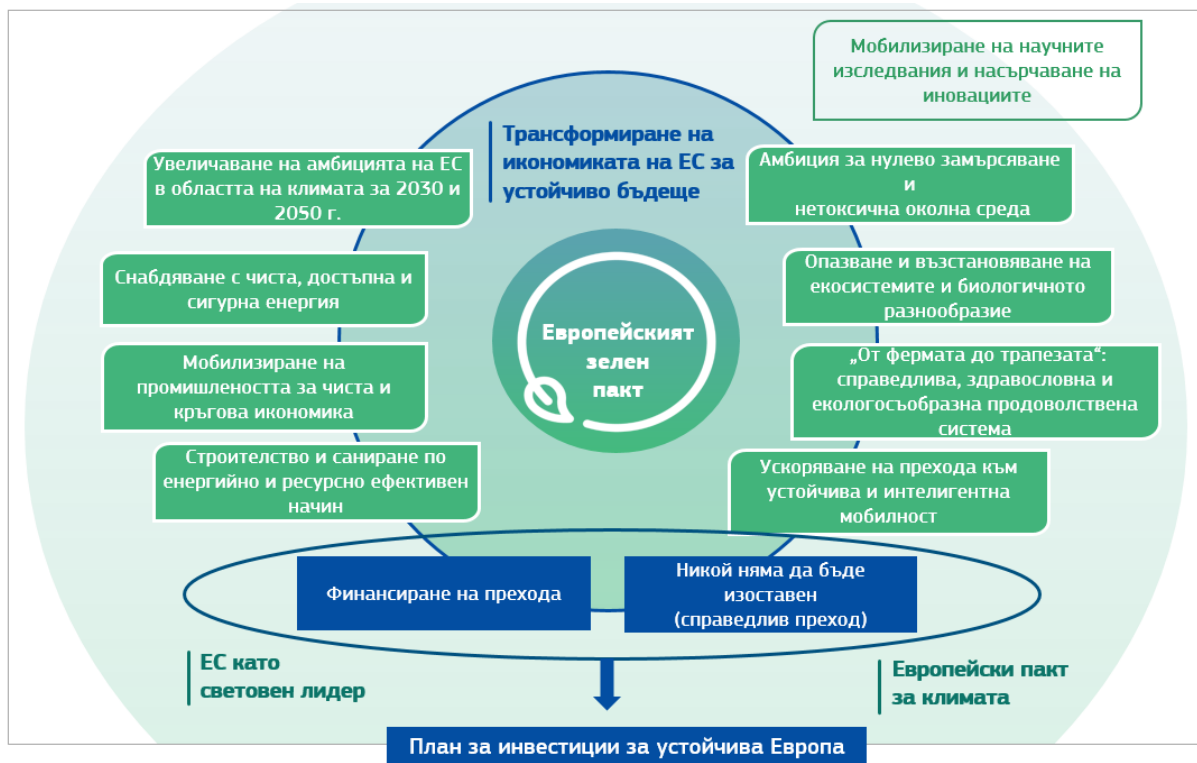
Мобилизиране на научните изследвания и насърчаване на иновациите

Трансформиране на икономиката на ЕС за устойчиво бъдеще

Увеличаване на амбицията на ЕС в областта на климата за 2030 и 2050 г.

Амбиция за нулево замърсяване и нетоксична околна среда

Снабдяване с чиста, достъпна и сигурна енергия

Опазване и възстановяване на екосистемите и биологичното разнообразие

Европейският зелен пакт

Мобилизиране на промишлеността за чиста и кръгова икономика

„От фермата до трапезата“: справедлива, здравословна и екологосъобразна продоволствена система

Строителство и саниране по енергийно и ресурсно ефективен начин

Ускоряване на прехода към устойчива и интелигентна мобилност

Финансиране на прехода

Никой няма да бъде изоставен (справедлив преход)

ЕС като световен лидер

Европейски пакт за климата

План за инвестиции за устойчива Европа